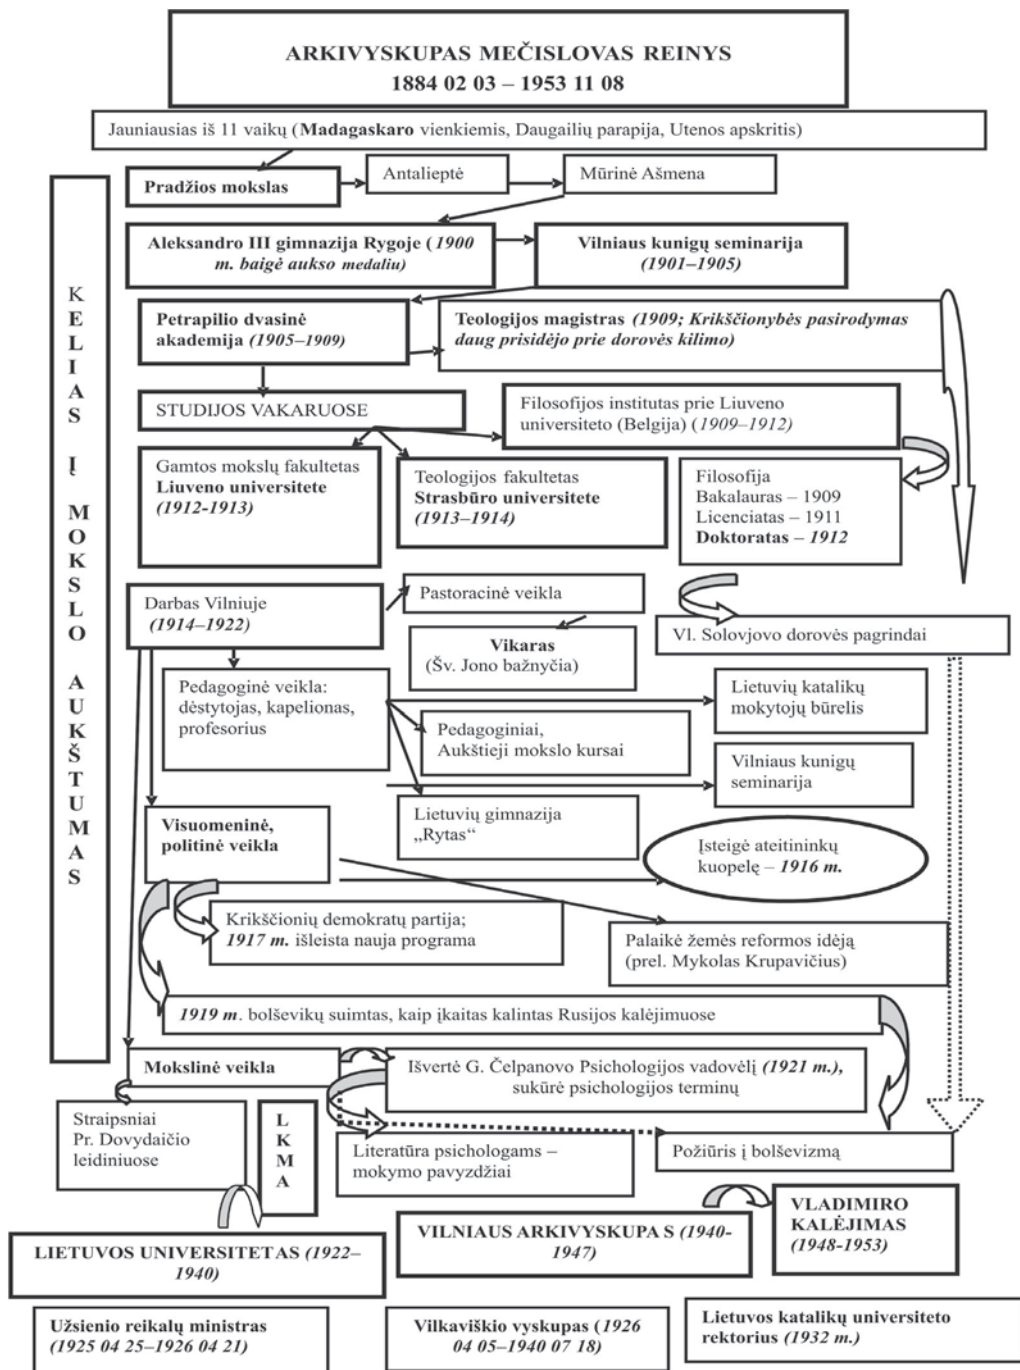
ARKIVYSKUPAS MEČISLOVAS REINYS
1884 02 03 – 1953 11 08

Jauniausias iš 11 vaikų (**Madagaskaro** vienkiemis, Daugailių parapija, Utenos apskritis)

KELIAS Į MOKSLO AUKŠTUMAS

Pradžios mokslas

Antalieptė

Mūrinė Ašmena

Aleksandro III gimnazija Rygoje (1900 m. baigė aukso medaliu)

Vilniaus kunigų seminarija (1901–1905)

Petrapilio dvasinė akademija (1905–1909)

Teologijos magistras (1909; Krikščionybės pasirodymas daug prisidėjo prie dorovės kilimo)

STUDIJOS VAKARUOSE

Filosofijos institutas prie Liuveno universiteto (Belgija) (1909–1912)

Gamtos mokslų fakultetas Liuveno universitete (1912-1913)

Teologijos fakultetas Strasbūro universitete (1913–1914)

Filosofija
Bakalauras – 1909
Licenciatas – 1911
Doktoratas – 1912

Darbas Vilniuje (1914–1922)

Pastoracinė veikla

Vikaras (Šv. Jono bažnyčia)

Vl. Solovjovo dorovės pagrindai

Pedagoginė veikla: dėstytojas, kapelionas, profesorius

Lietuvių katalikų mokytojų būrelis

Pedagoginiai, Aukštieji mokslo kursai

Vilniaus kunigų seminarija

Lietuvių gimnazija „Rytas“

Visuomeninė, politinė veikla

Įsteigė ateitininkų kuopelę – 1916 m.

Krikščionių demokratų partija; 1917 m. išleista nauja programa

Palaikė žemės reformos idėją (prel. Mykolas Krupavičius)

1919 m. bolševikų suimtas, kaip įkaitas kalintas Rusijos kalėjimuose

Mokslinė veikla

Išvertė G. Čelpanovo Psichologijos vadovėlį (1921 m.), sukūrė psichologijos terminų

Straipsniai Pr. Dovydaičio leidiniuose

LKMA

Literatūra psichologams – mokymo pavyzdžiai

Požiūris į bolševizmą

VLADIMIRO KALĖJIMAS (1948-1953)

VILNIAUS ARKIVYSKUPA S (1940-1947)

LIETUVOS UNIVERSITETAS (1922–1940)

Užsienio reikalų ministras (1925 04 25–1926 04 21)

Vilkaviškio vyskupas (1926 04 05–1940 07 18)

Lietuvos katalikų universiteto rektorius (1932 m.)